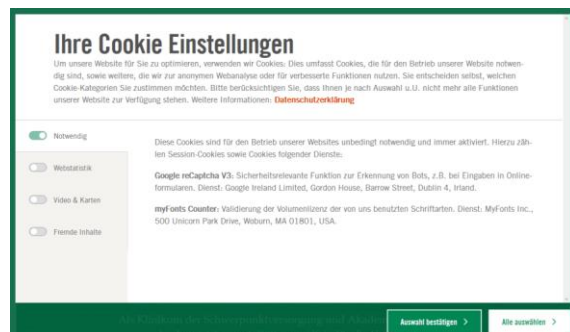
Ihre Cookie Einstellungen

Um unsere Website für Sie zu optimieren, verwenden wir Cookies. Dies umfasst Cookies, die für den Betrieb unserer Website notwendig sind, sowie weitere, die wir zur anonymen Webanalyse oder für verbesserte Funktionen nutzen. Sie entscheiden selbst, welchen Cookie-Kategorien Sie zustimmen möchten. Bitte berücksichtigen Sie, dass Ihnen je nach Auswahl u.U. nicht mehr alle Funktionen unserer Website zur Verfügung stehen. Weitere Informationen: Datenschutzerklärung

Notwendig

Webstatistik

Video & Karten

Fremde Inhalte

Diese Cookies sind für den Betrieb unserer Websites unbedingt notwendig und immer aktiviert. Hierzu zählen Session-Cookies sowie Cookies folgender Dienste:

Google reCaptcha V3: Sicherheitsrelevante Funktion zur Erkennung von Bots, z.B. bei Eingaben in Onlineformularen. Dienst: Google Ireland Limited, Gordon House, Barrow Street, Dublin 4, Irland.

myFonts Counter: Validierung der Volumenlizenz der von uns benutzten Schriftarten. Dienst: MyFonts Inc., 500 Unicorn Park Drive, Woburn, MA 01801, USA.

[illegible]

Auswahl bestätigen >

Alle auswählen >